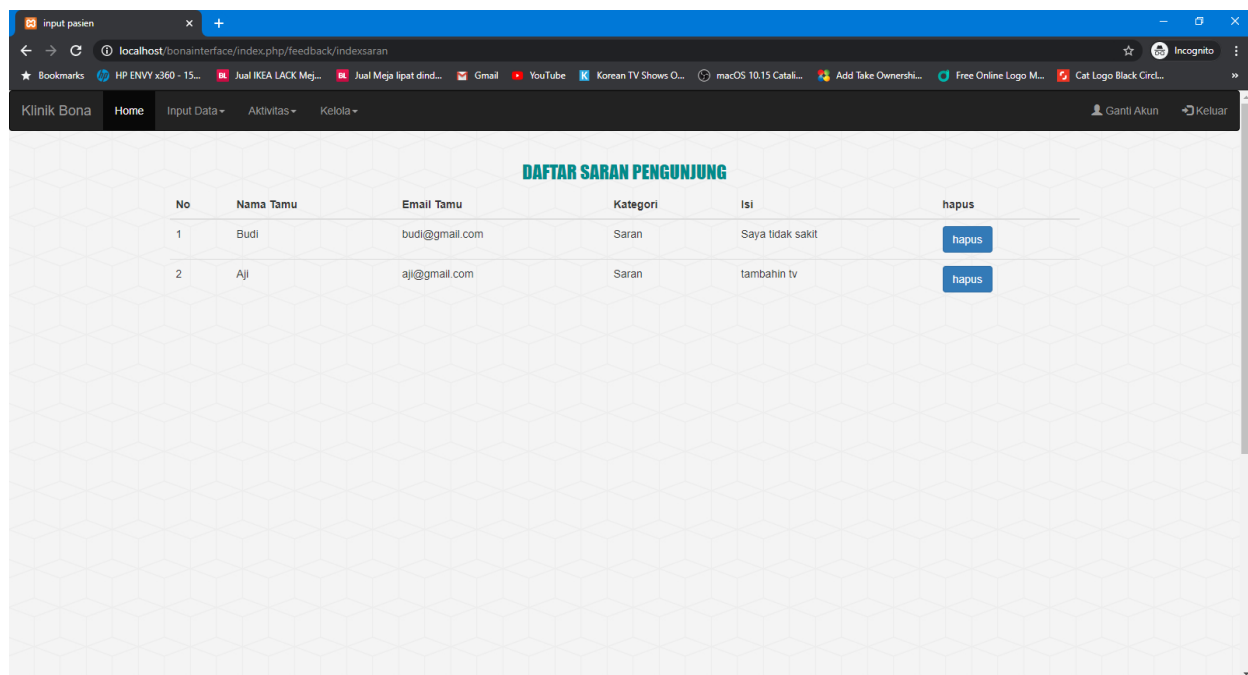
input pasien ×
+

localhost/bonainterface/index.php/feedback/indexsaran

Incognito

Bookmarks HP ENVY x360 - 15... Jual IKEA LACK Mej... Jual Meja lipat dind... Gmail YouTube Korean TV Shows O... macOS 10.15 Catali... Add Take Ownershi... Free Online Logo M... Cat Logo Black Circl...

Klinik Bona Home Input Data Aktivitas Kelola Ganti Akun Keluar

DAFTAR SARAN PENGUNJUNG

| No | Nama Tamu | Email Tamu | Kategori | Isi | hapus |
|---|---|---|---|---|---|
| 1 | Budi | budi@gmail.com | Saran | Saya tidak sakit | hapus |
| 2 | Aji | aji@gmail.com | Saran | tambahin tv | hapus |